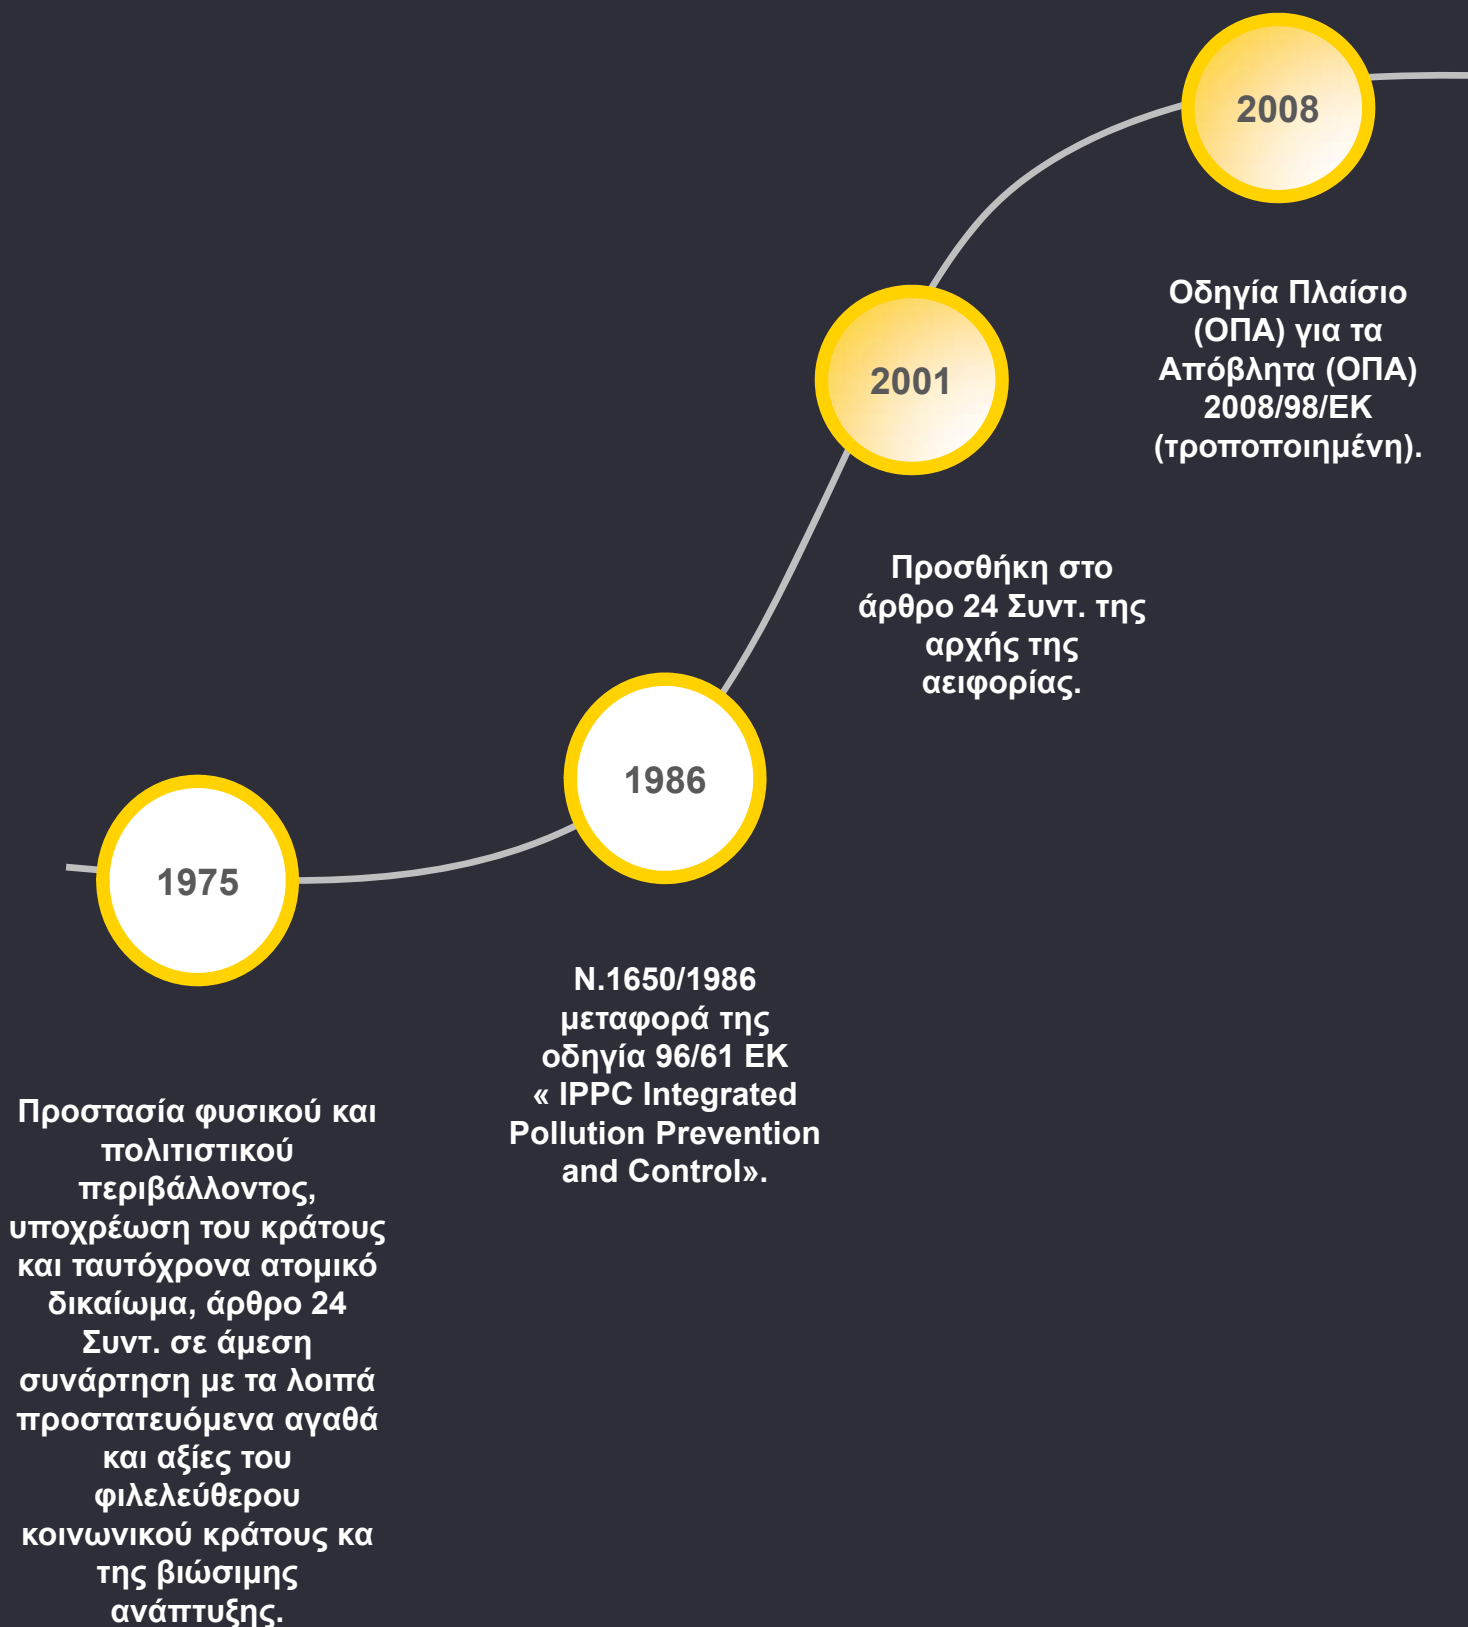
2008

Οδηγία Πλαίσιο (ΟΠΑ) για τα Απόβλητα (ΟΠΑ) 2008/98/ΕΚ (τροποποιημένη).

2001

Προσθήκη στο άρθρο 24 Συντ. της αρχής της αειφορίας.

1986

Ν.1650/1986 μεταφορά της οδηγία 96/61 ΕΚ « IPPC Integrated Pollution Prevention and Control».

1975

Προστασία φυσικού και πολιτιστικού περιβάλλοντος, υποχρέωση του κράτους και ταυτόχρονα ατομικό δικαίωμα, άρθρο 24 Συντ. σε άμεση συνάρτηση με τα λοιπά προστατευόμενα αγαθά και αξίες του φιλελεύθερου κοινωνικού κράτους κα της βιώσιμης ανάπτυξης.